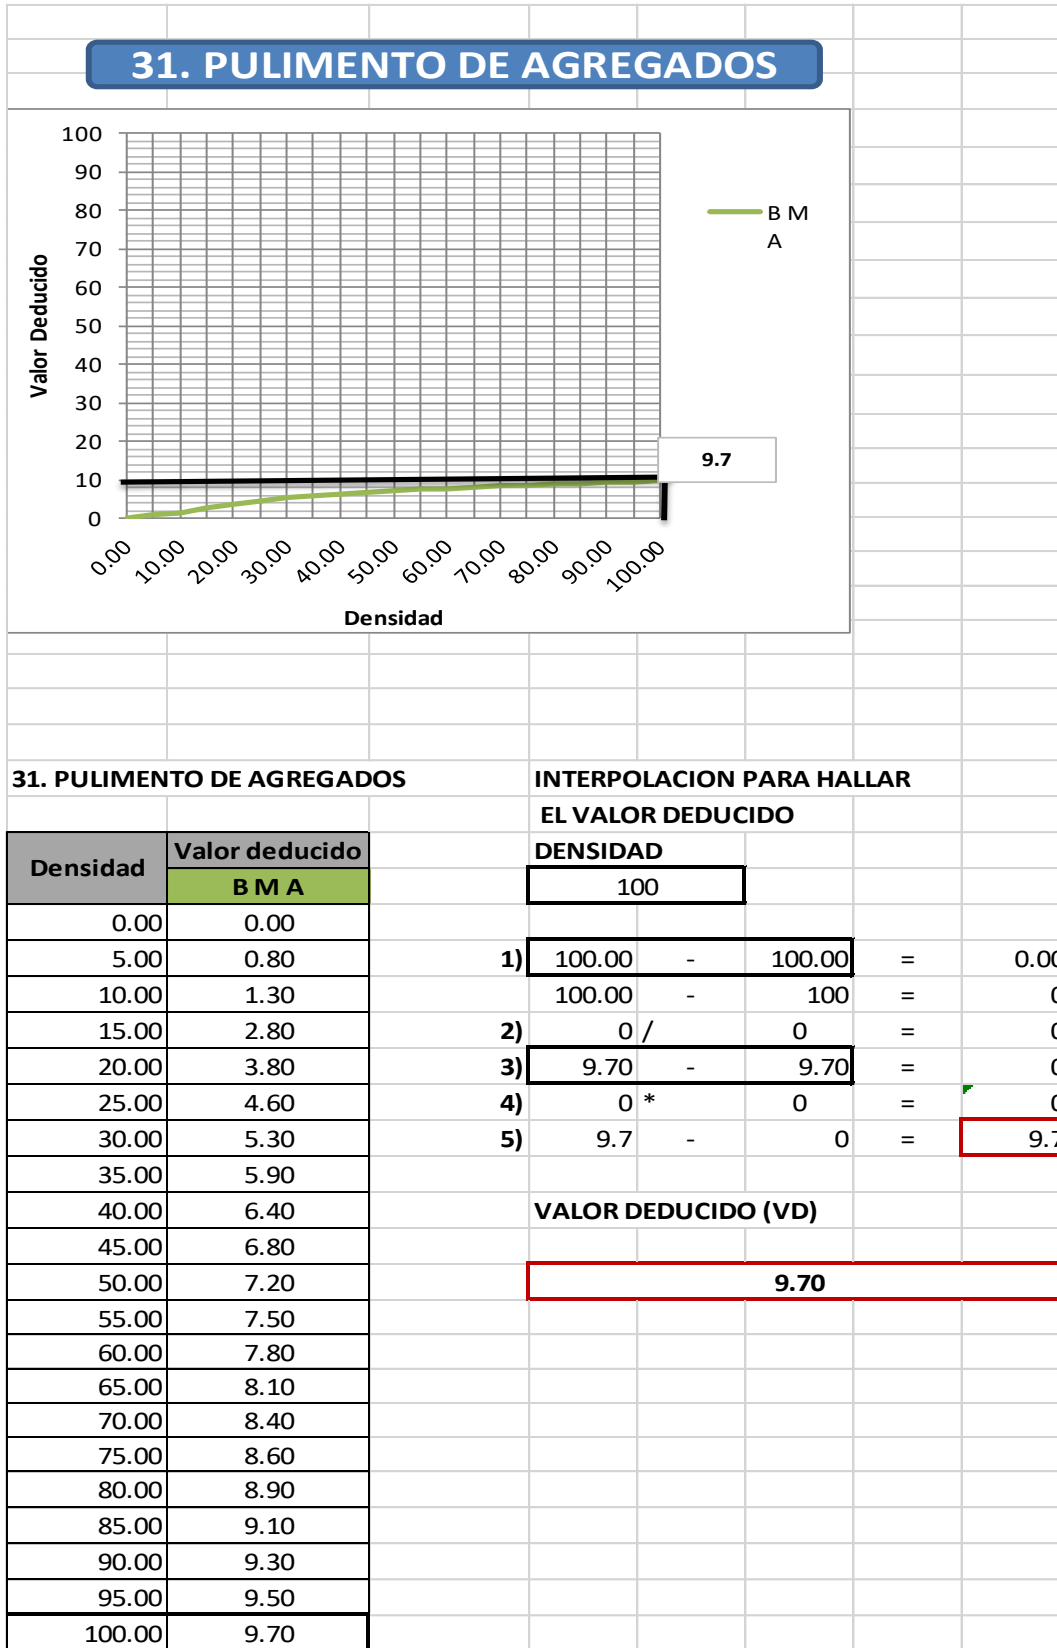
31. PULIMENTO DE AGREGADOS

100
90
80
70
60
50
40
30
20
10
0

Valor Deducido

B M A

9.7

0.00 10.00 20.00 30.00 40.00 50.00 60.00 70.00 80.00 90.00 100.00

Densidad

31. PULIMENTO DE AGREGADOS

| Densidad | Valor deducido |
|---|---|
| | B M A |
| 0.00 | 0.00 |
| 5.00 | 0.80 |
| 10.00 | 1.30 |
| 15.00 | 2.80 |
| 20.00 | 3.80 |
| 25.00 | 4.60 |
| 30.00 | 5.30 |
| 35.00 | 5.90 |
| 40.00 | 6.40 |
| 45.00 | 6.80 |
| 50.00 | 7.20 |
| 55.00 | 7.50 |
| 60.00 | 7.80 |
| 65.00 | 8.10 |
| 70.00 | 8.40 |
| 75.00 | 8.60 |
| 80.00 | 8.90 |
| 85.00 | 9.10 |
| 90.00 | 9.30 |
| 95.00 | 9.50 |
| 100.00 | 9.70 |

INTERPOLACION PARA HALLAR
EL VALOR DEDUCIDO
DENSIDAD
100

1) 100.00 - 100.00 = 0.0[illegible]
100.00 - 100 = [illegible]
2) 0 / 0 = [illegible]
3) 9.70 - 9.70 = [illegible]
4) 0 * 0 = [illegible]
5) 9.7 - 0 = 9.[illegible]

VALOR DEDUCIDO (VD)

9.70